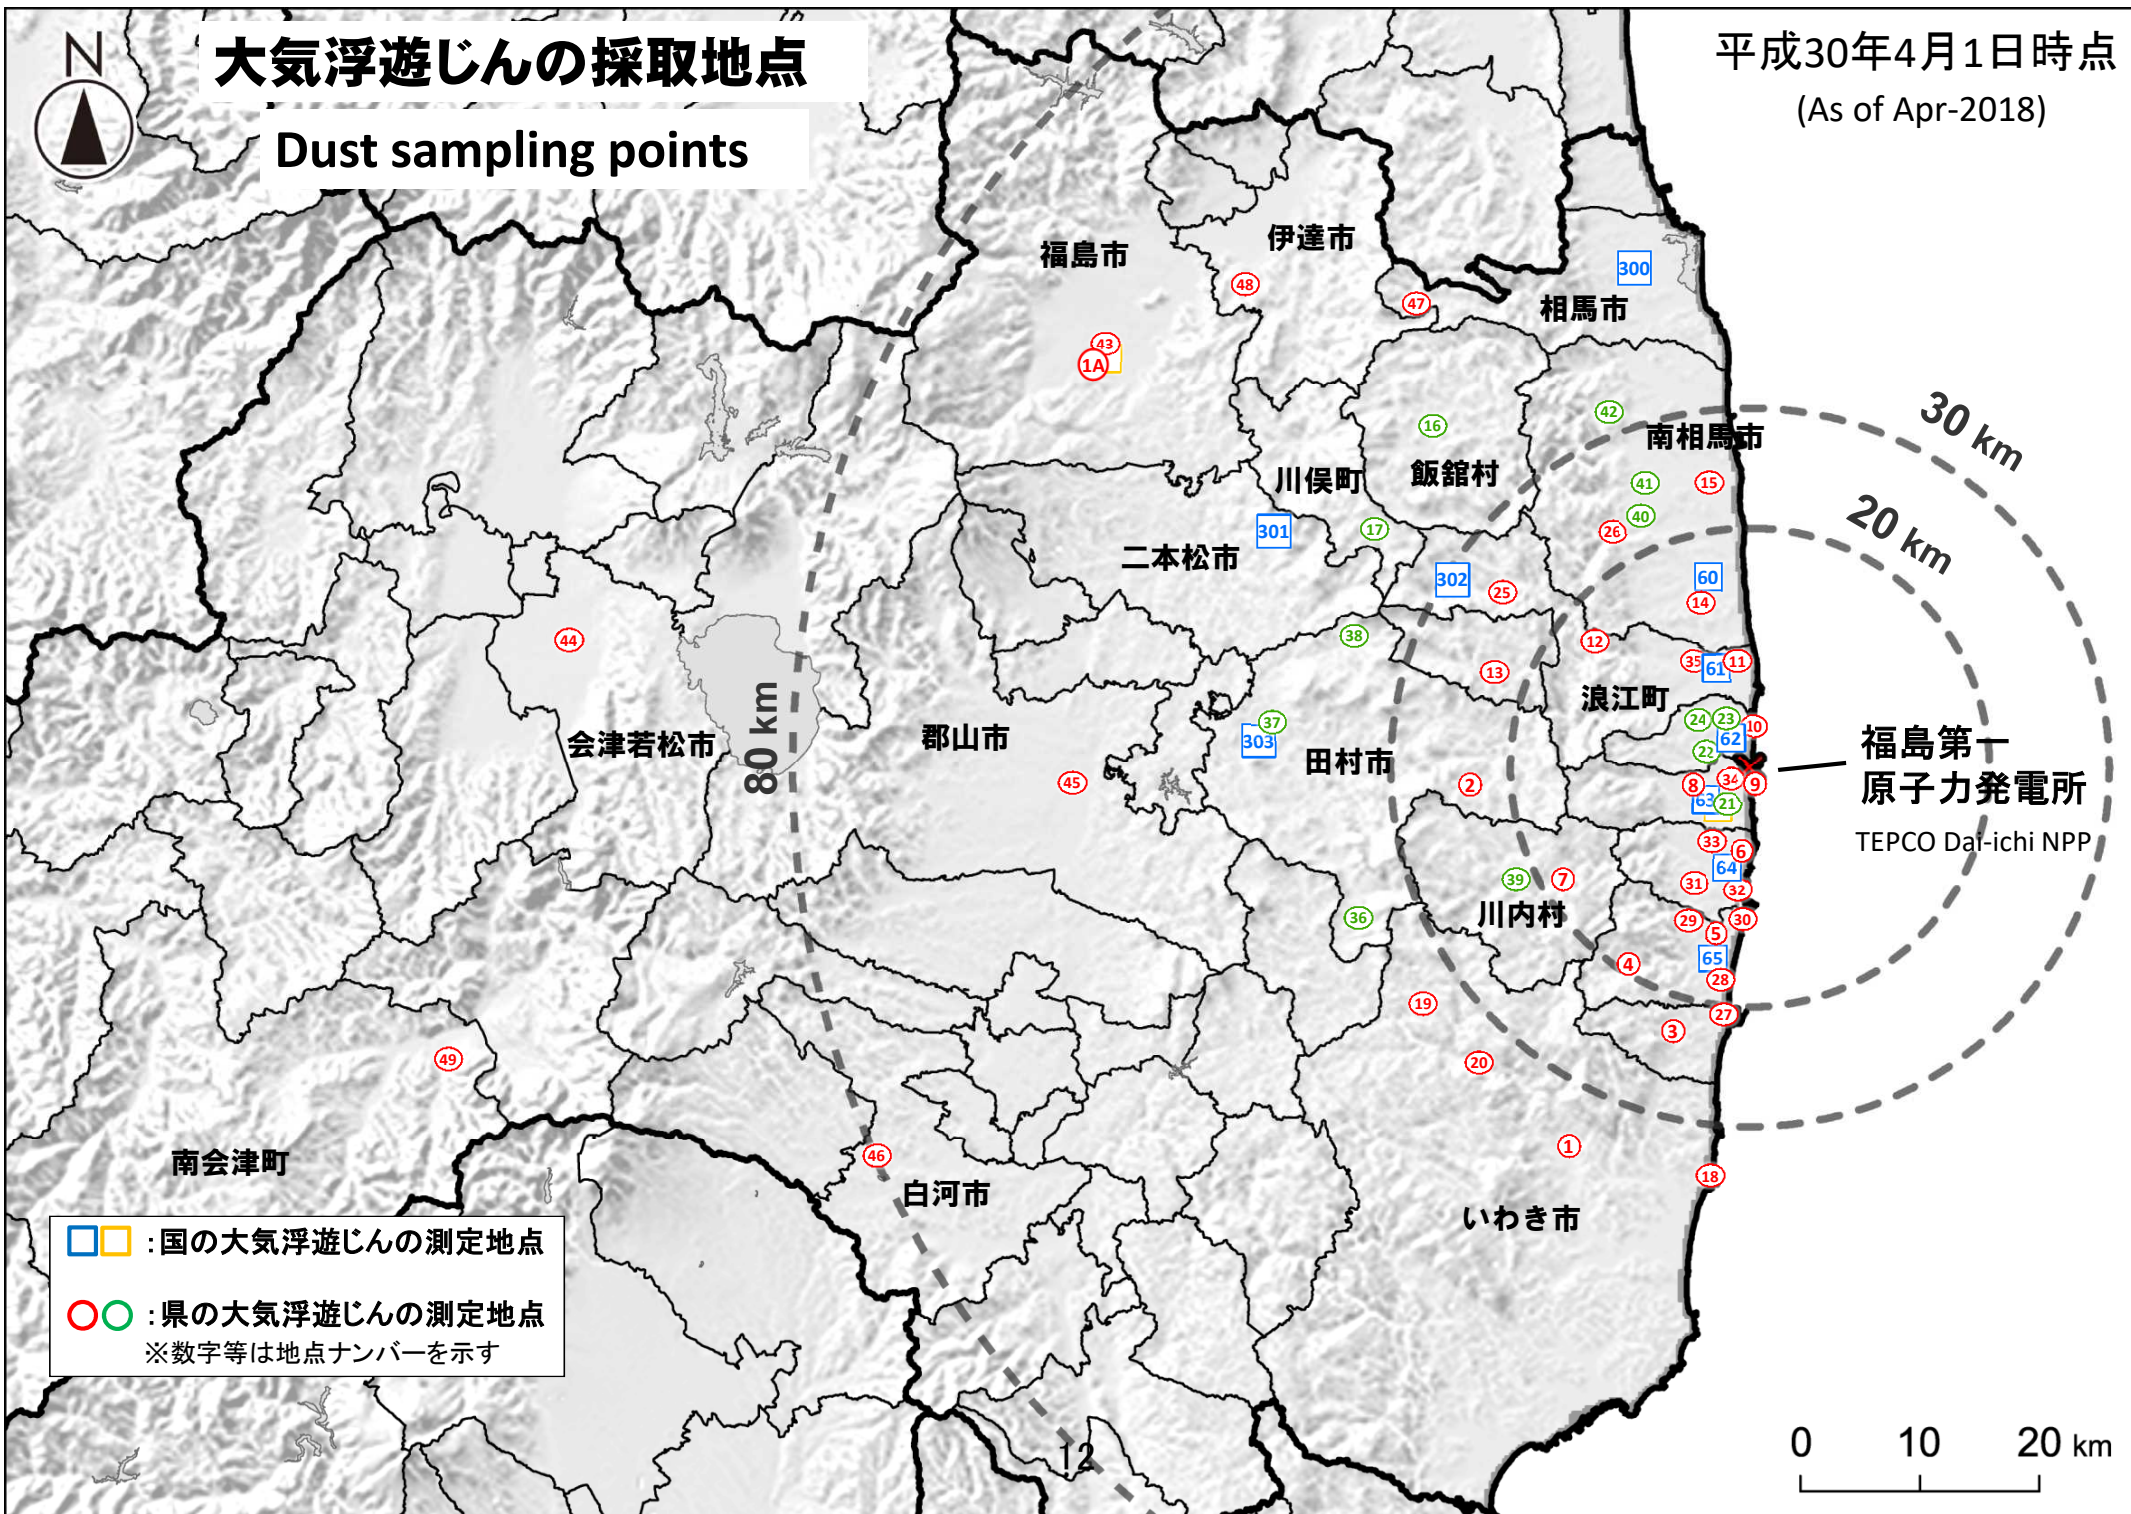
N

大気浮遊じんの採取地点
Dust sampling points

平成30年4月1日時点
(As of Apr-2018)

福島市
伊達市
300
相馬市
48
47
43
1A
42
16
南相馬市
30 km
川俣町
飯舘村
41
15
40
20 km
301
17
26
二本松市
302
25
60
14
44
38
12
13
35
61
11
浪江町
会津若松市
80 km
郡山市
37
303
24
23
10
62
22
田村市
福島第一
原子力発電所
45
2
8
34
9
63
21
TEPCO Dai-ichi NPP
33
6
64
39
7
31
32
36
川内村
29
5
30
4
65
28
19
27
49
3
20
1
46
南会津町
白河市
18
いわき市

□□ :国の大気浮遊じんの測定地点
○○ :県の大気浮遊じんの測定地点
※数字等は地点ナンバーを示す

12

0 10 20 km